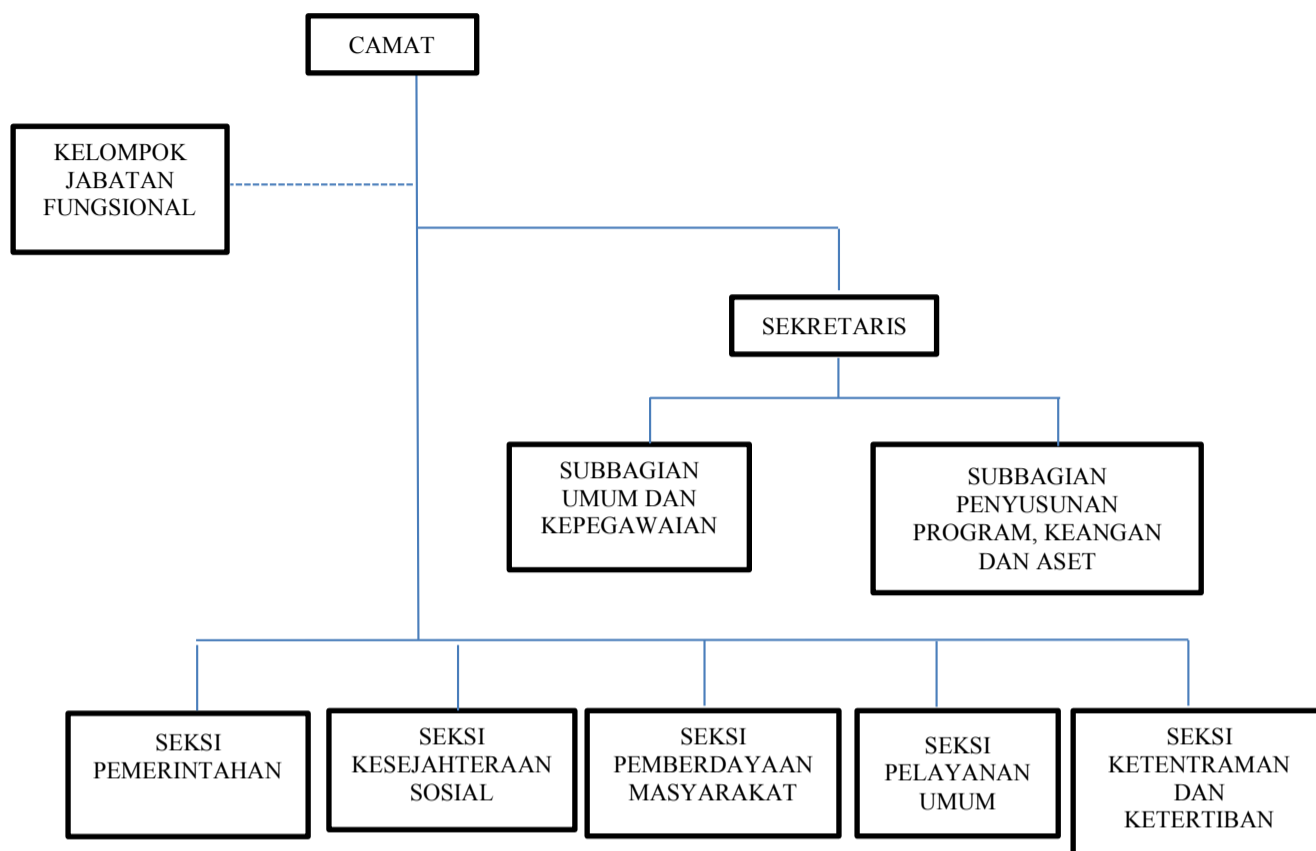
CAMAT

KELOMPOK JABATAN FUNGSIONAL

SEKRETARIS

SUBBAGIAN UMUM DAN KEPEGAWAIAN

SUBBAGIAN PENYUSUNAN PROGRAM, KEANGAN DAN ASET

SEKSI PEMERINTAHAN

SEKSI KESEJAHTERAAN SOSIAL

SEKSI PEMBERDAYAAN MASYARAKAT

SEKSI PELAYANAN UMUM

SEKSI KETENTRAMAN DAN KETERTIBAN